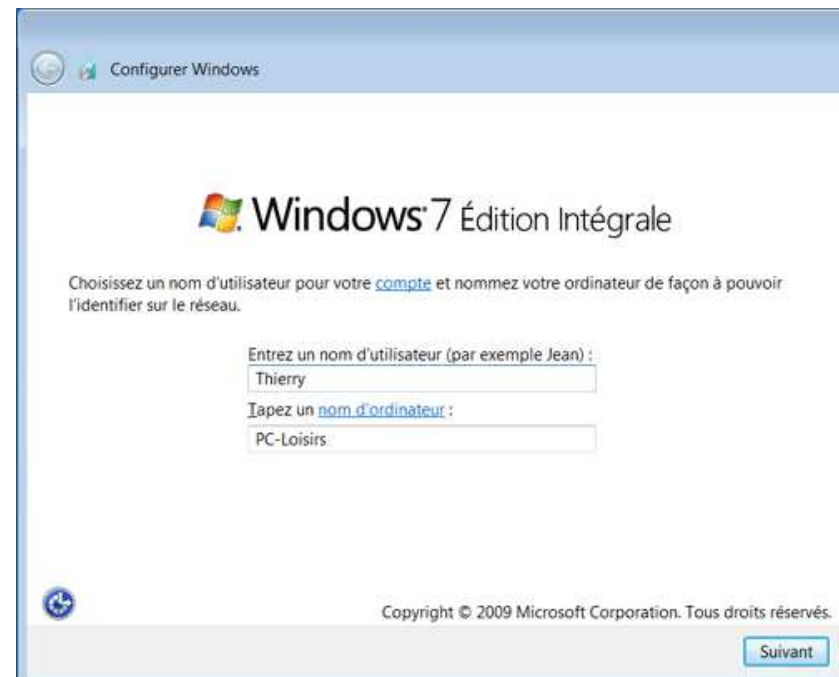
Configurer Windows

Windows 7 Édition Intégrale

Choisissez un nom d'utilisateur pour votre compte et nommez votre ordinateur de façon à pouvoir l'identifier sur le réseau.

Entrez un nom d'utilisateur (par exemple Jean) :

Thierry

Tapez un nom d'ordinateur :

PC-Loisirs

Copyright © 2009 Microsoft Corporation. Tous droits réservés.

Suivant